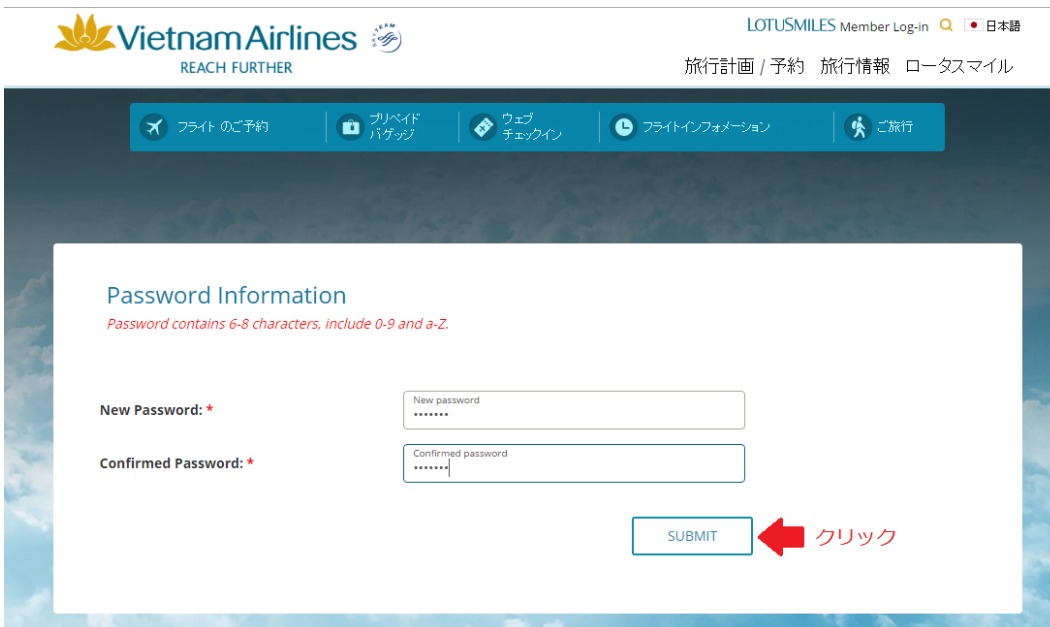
Vietnam Airlines
REACH FURTHER

LOTUSMILES Member Log-in 日本語

旅行計画 / 予約 旅行情報 ロータスマイル

フライト のご予約 | プリペイド バゲッジ | ウェブ チェックイン | フライトインフォメーション | ご旅行

Password Information

Password contains 6-8 characters, include 0-9 and a-Z.

New Password: *
New password
•••••••

Confirmed Password: *
Confirmed password
•••••••

SUBMIT

クリック